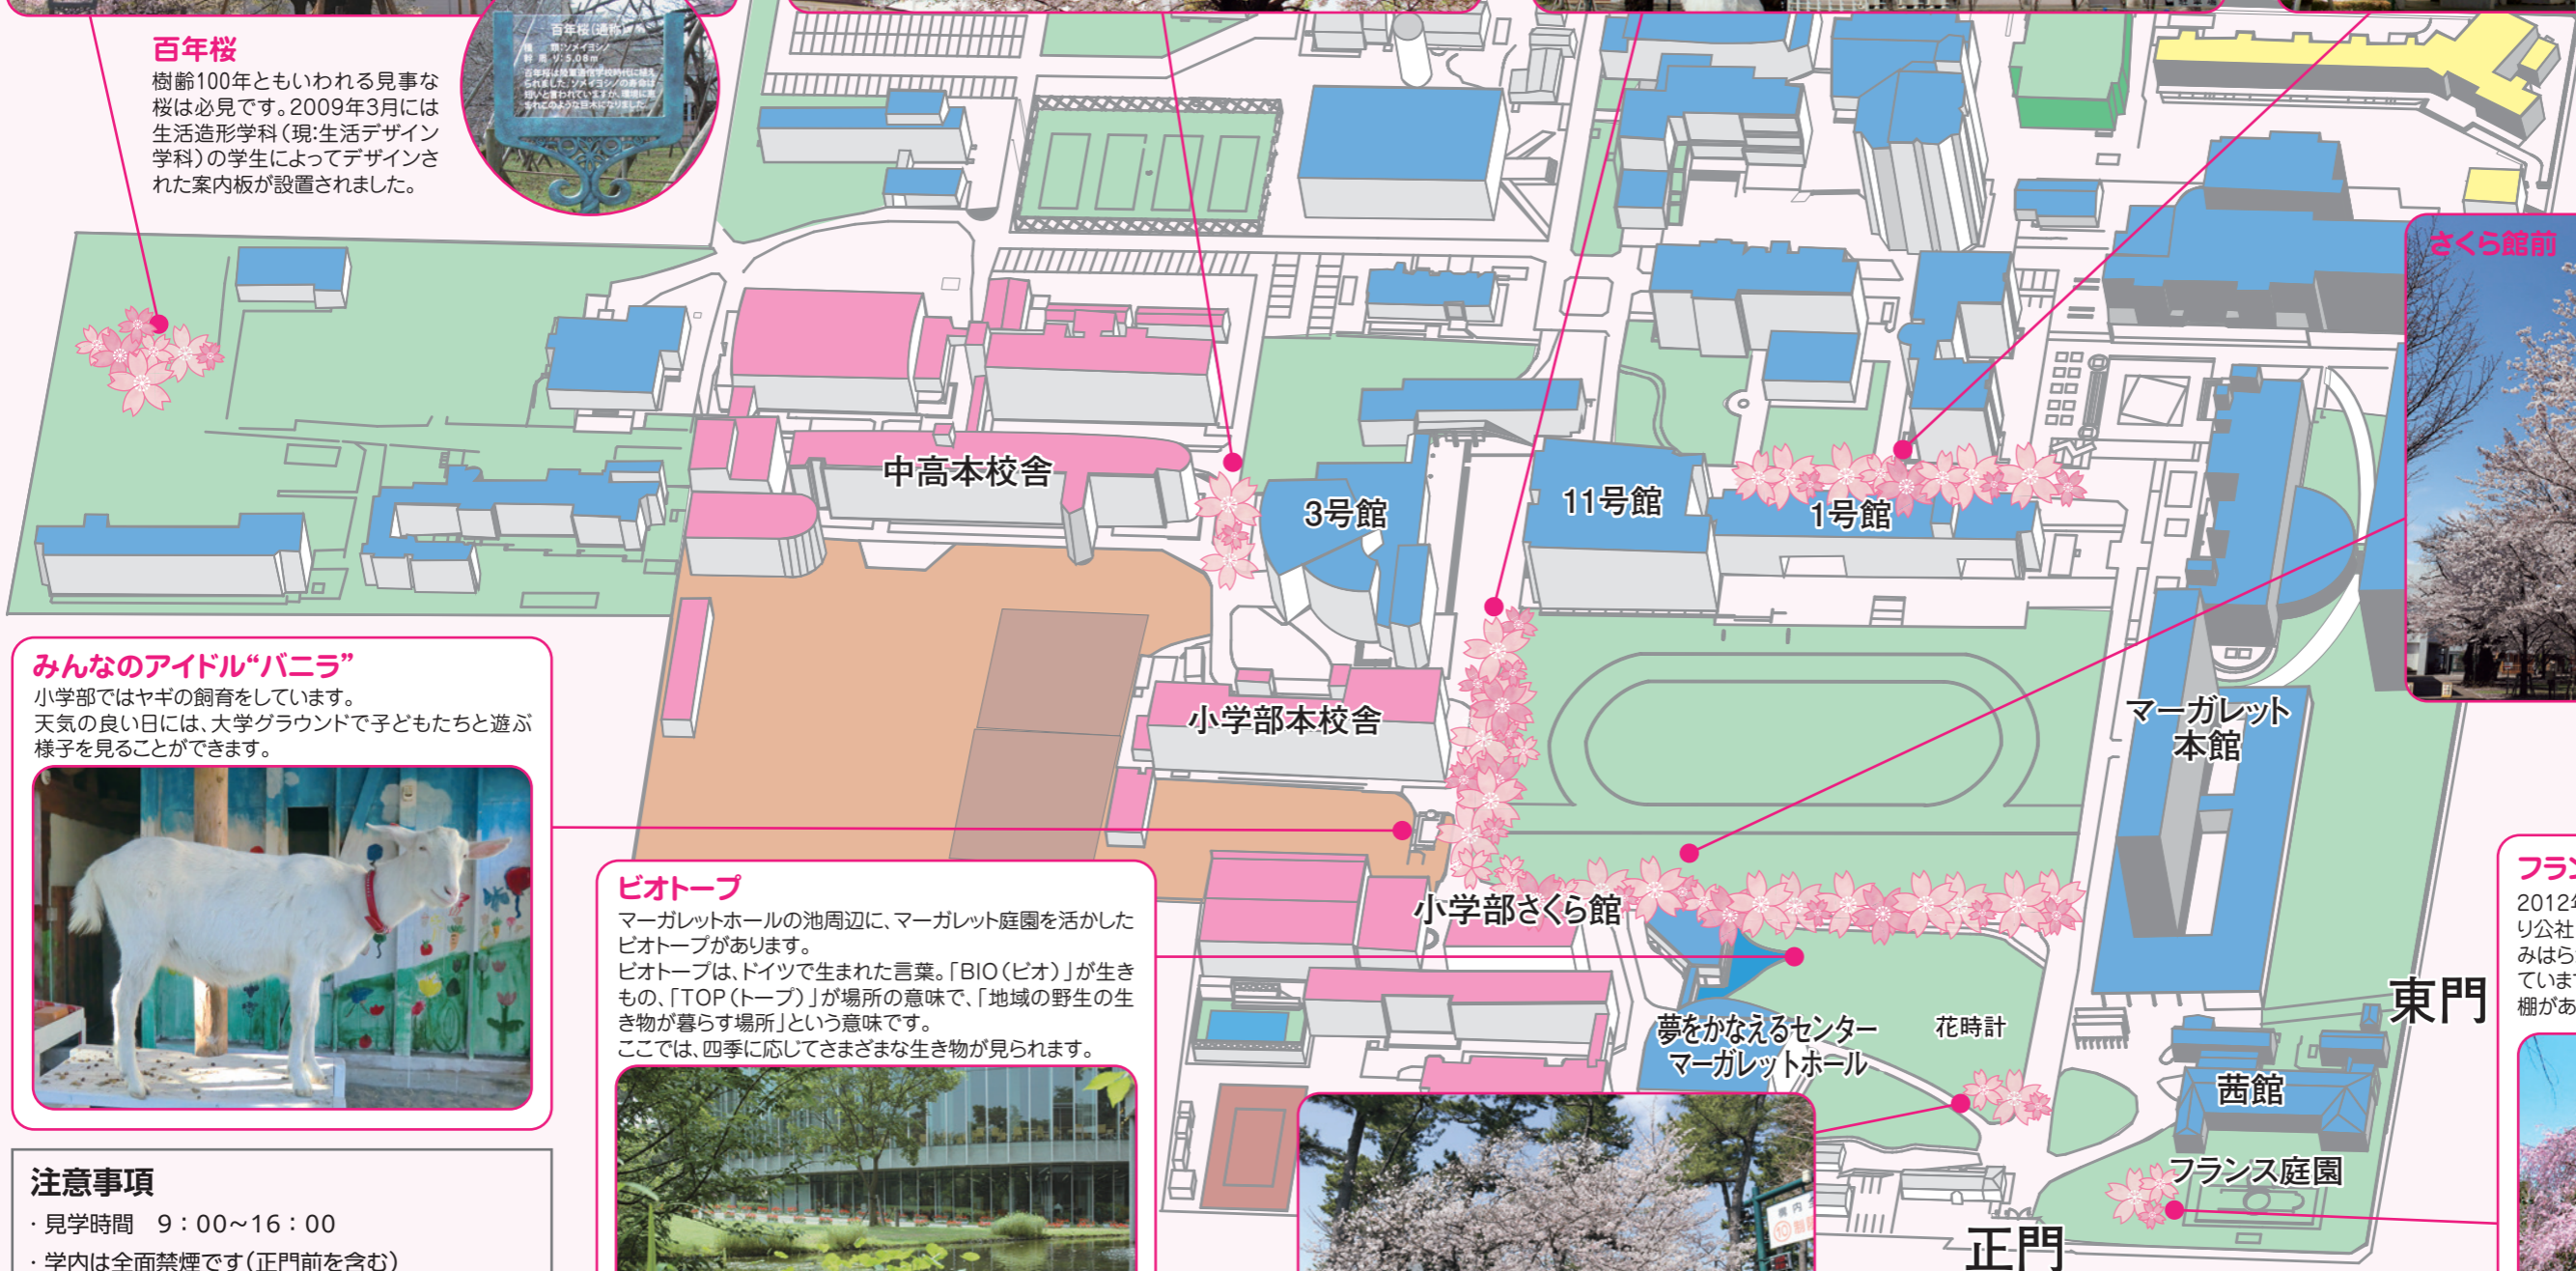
百年桜
樹齢100年ともいわれる見事な桜は必見です。2009年3月には生活造形学科（現:生活デザイン学科）の学生によってデザインされた案内板が設置されました。

百年桜（通称）

中高本校舎
3号館
11号館
1号館
さくら館前
小学部本校舎
マーガレット本館
小学部さくら館
夢をかなえるセンター マーガレットホール
花時計
東門
茜館
フランス庭園
正門

みんなのアイドル“バニラ”
小学部ではヤギの飼育をしています。
天気の良い日には、大学グラウンドで子どもたちと遊ぶ様子を見ることができます。

ビオトープ
マーガレットホールの池周辺に、マーガレット庭園を活かしたビオトープがあります。
ビオトープは、ドイツで生まれた言葉。「BIO（ビオ）」が生きもの、「TOP（トープ）」が場所の意味で、「地域の野生の生き物が暮らす場所」という意味です。
ここでは、四季に応じてさまざまな生き物が見られます。

フラン
2012
り公社
みはら
ていま
棚があ

注意事項
・見学時間　9：00～16：00
・学内は全面禁煙です（正門前を含む）